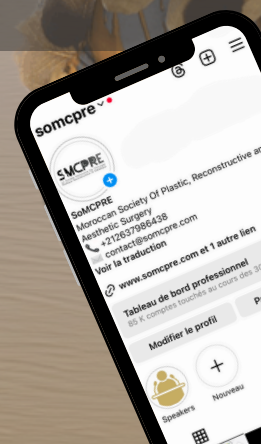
somcpre

SoMCPRE

SoMCPRE
Moroccan Society Of Plastic, Reconstructive and
Aesthetic Surgery
+212637986438
contact@somcpre.com
Voir la traduction

www.somcpre.com et 1 autre lien

Tableau de bord professionnel
85 K comptes touchés au cours des 30

Modifier le profil

Speakers

Nouveau